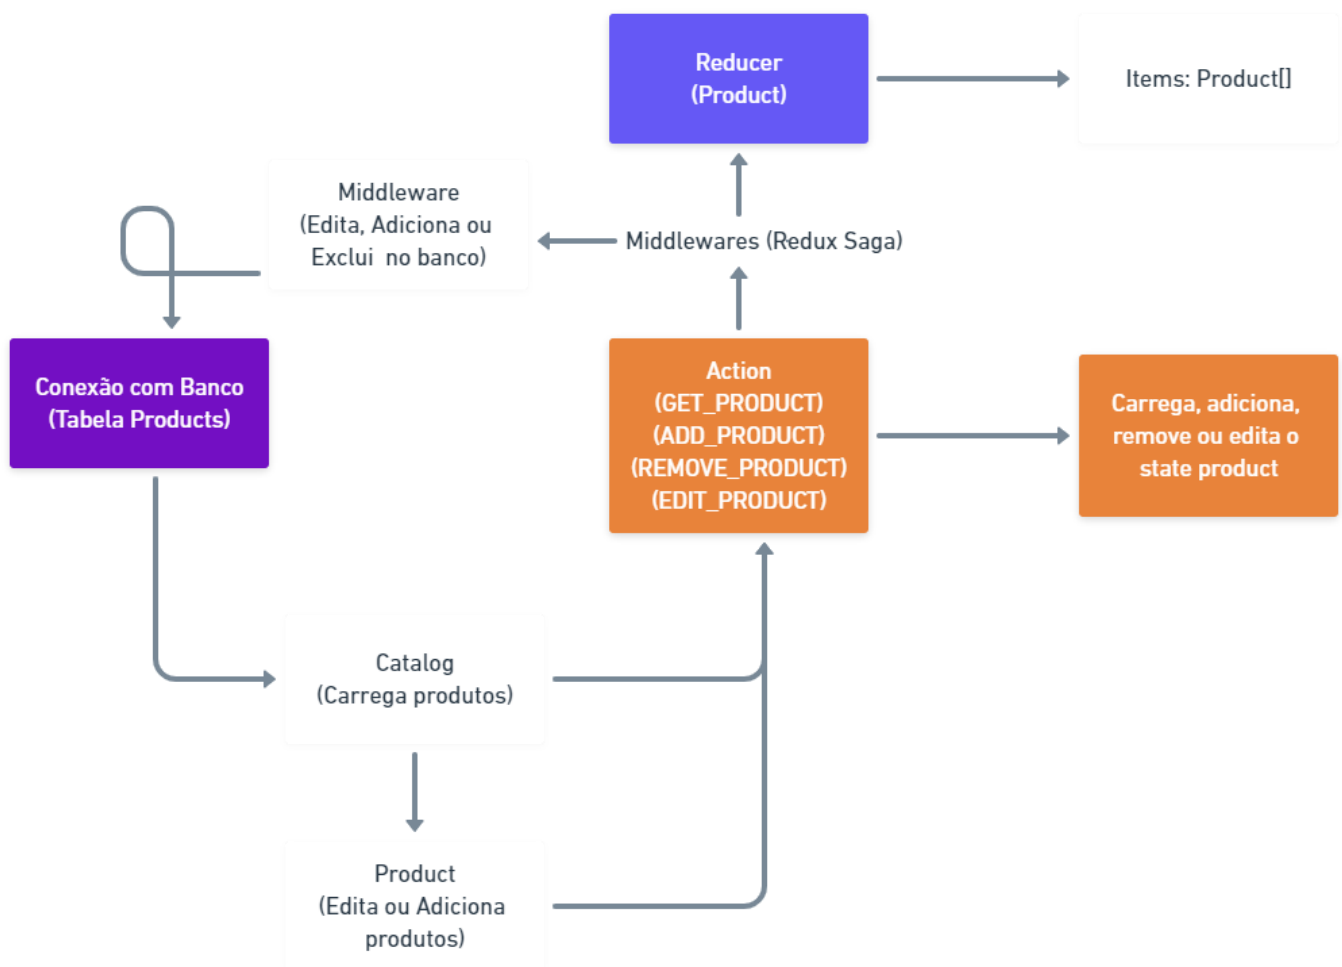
Reducer
(Product)

Items: Product[]

Middleware
(Edita, Adiciona ou Exclui  no banco)

Middlewares (Redux Saga)

Conexão com Banco
(Tabela Products)

Action
(GET_PRODUCT)
(ADD_PRODUCT)
(REMOVE_PRODUCT)
(EDIT_PRODUCT)

Carrega, adiciona, remove ou edita o state product

Catalog
(Carrega produtos)

Product
(Edita ou Adiciona produtos)